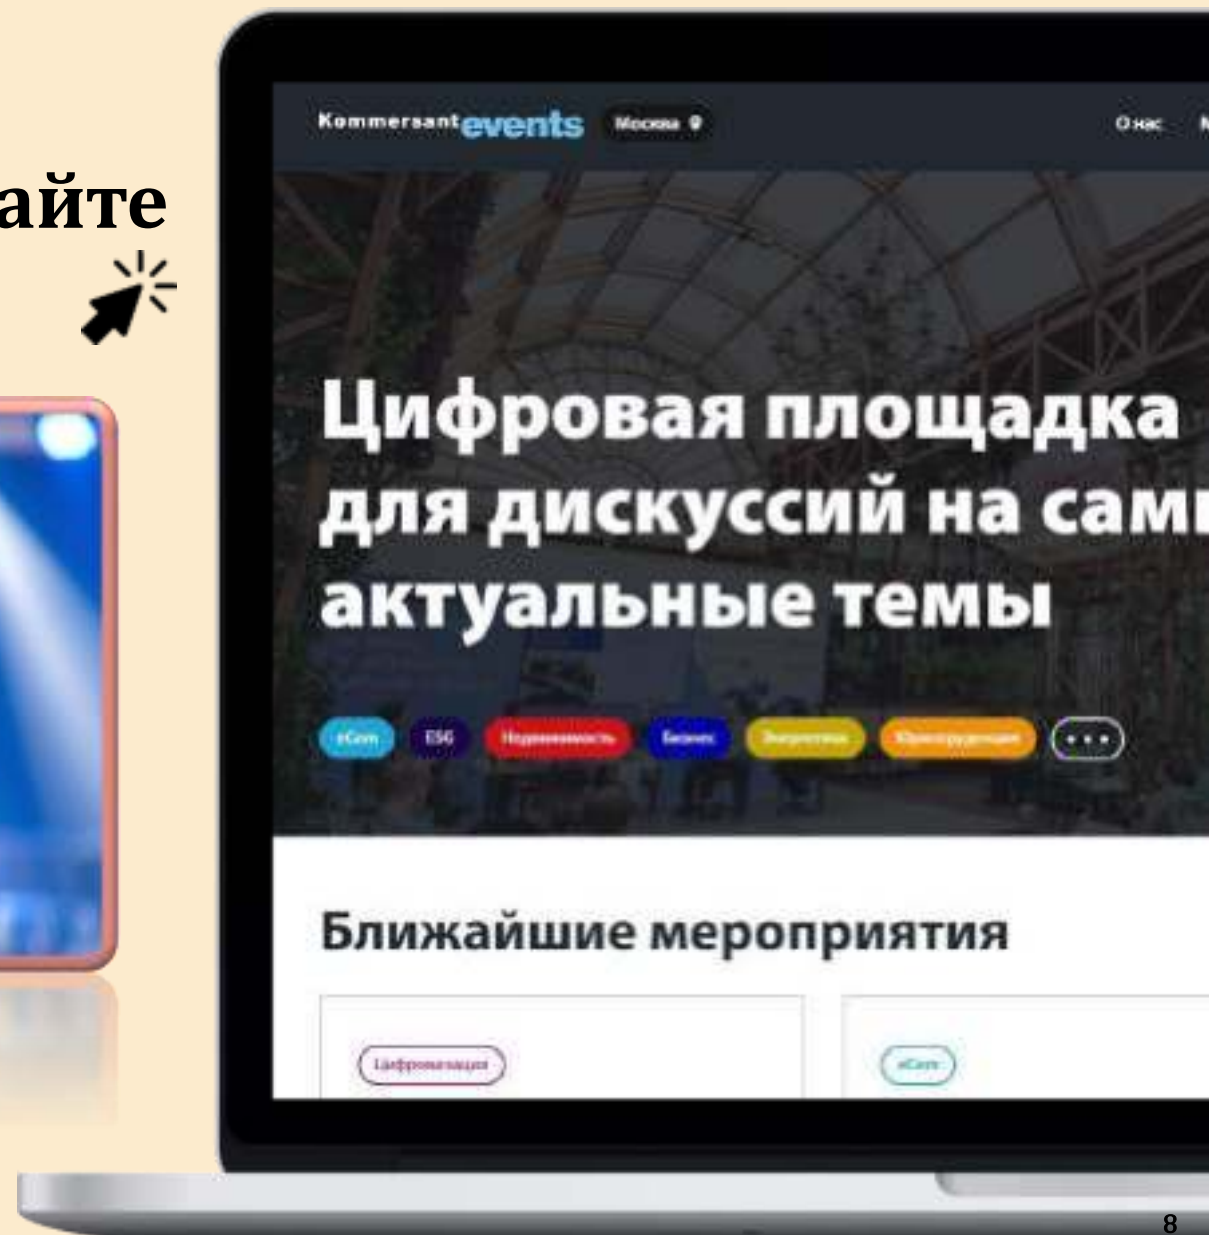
айте

Kommersant events Москва

О нас

Цифровая площадка для дискуссий на сами актуальные темы

eCom ESG Недвижимость Бизнес Энергетика Юрисгрудвекция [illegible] ...

Ближайшие мероприятия

Цифровизация

eCom

8